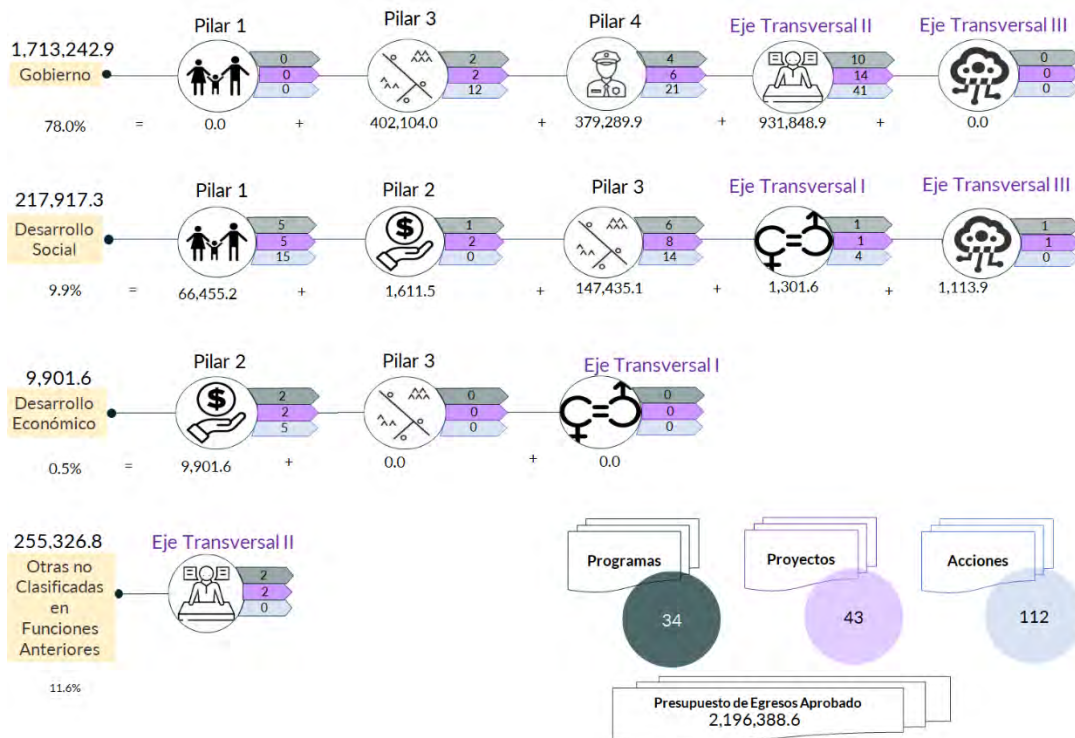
1,713,242.9
Gobierno
78.0% = 0.0 + 402,104.0 + 379,289.9 + 931,848.9 + 0.0

Pilar 1
0
0
0

Pilar 3
2
2
12

Pilar 4
4
6
21

Eje Transversal II
10
14
41

Eje Transversal III
0
0
0

217,917.3
Desarrollo Social
9.9% = 66,455.2 + 1,611.5 + 147,435.1 + 1,301.6 + 1,113.9

Pilar 1
5
5
15

Pilar 2
1
2
0

Pilar 3
6
8
14

Eje Transversal I
1
1
4

Eje Transversal III
1
1
0

9,901.6
Desarrollo Económico
0.5% = 9,901.6 + 0.0 + 0.0

Pilar 2
2
2
5

Pilar 3
0
0
0

Eje Transversal I
0
0
0

255,326.8
Otras no Clasificadas en Funciones Anteriores
11.6%

Eje Transversal II
2
2
0

Programas
34

Proyectos
43

Acciones
112

Presupuesto de Egresos Aprobado
2,196,388.6